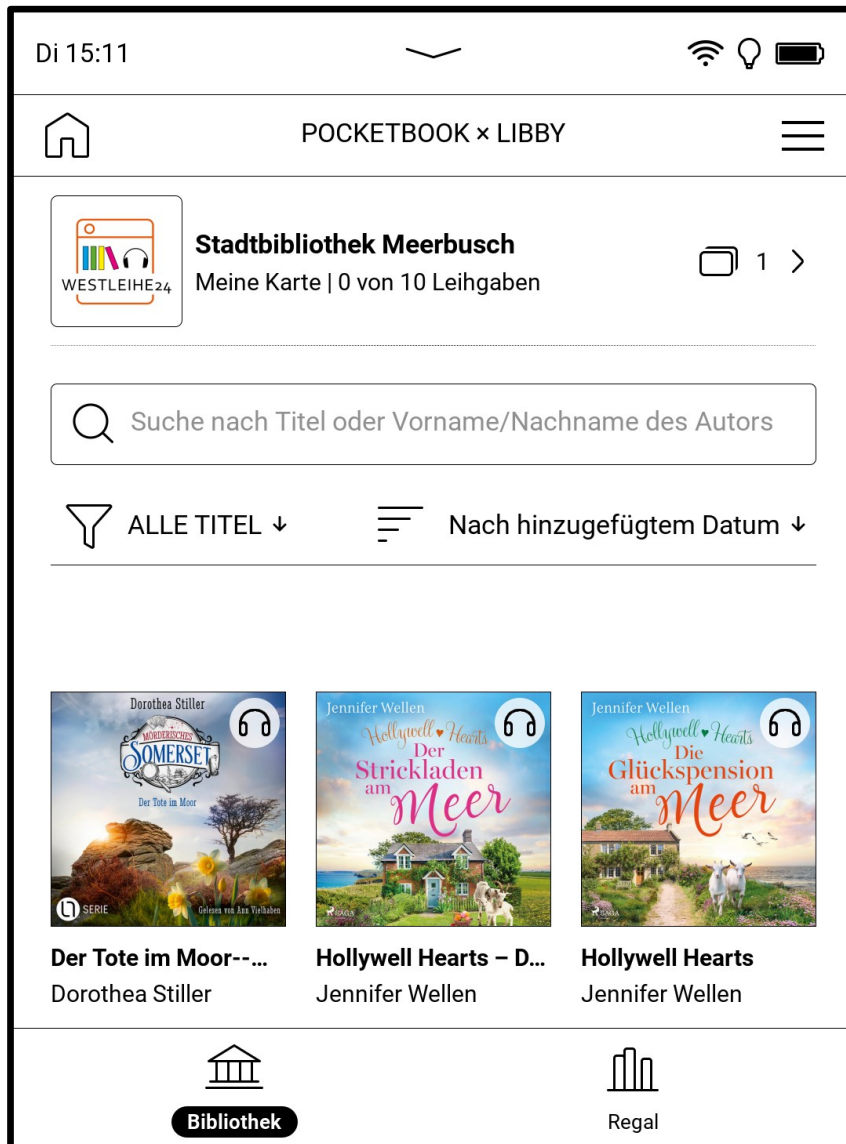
Di 15:11

POCKETBOOK × LIBBY

WESTLEIHE24

**Stadtbibliothek Meerbusch**
Meine Karte | 0 von 10 Leihgaben

1 >

Suche nach Titel oder Vorname/Nachname des Autors

ALLE TITEL ↓

Nach hinzugefügtem Datum ↓

Dorothea Stiller
MÖRDERISCHES SOMERSET
Der Tote im Moor
SERIE
Gelesen von Ann Vielhaben

Jennifer Wellen
Hollywell Hearts
Der Strickladen am Meer
SAGA

Jennifer Wellen
Hollywell Hearts
Die Glückspension am Meer
SAGA

**Der Tote im Moor--...**
Dorothea Stiller

**Hollywell Hearts – D...**
Jennifer Wellen

**Hollywell Hearts**
Jennifer Wellen

Bibliothek

Regal